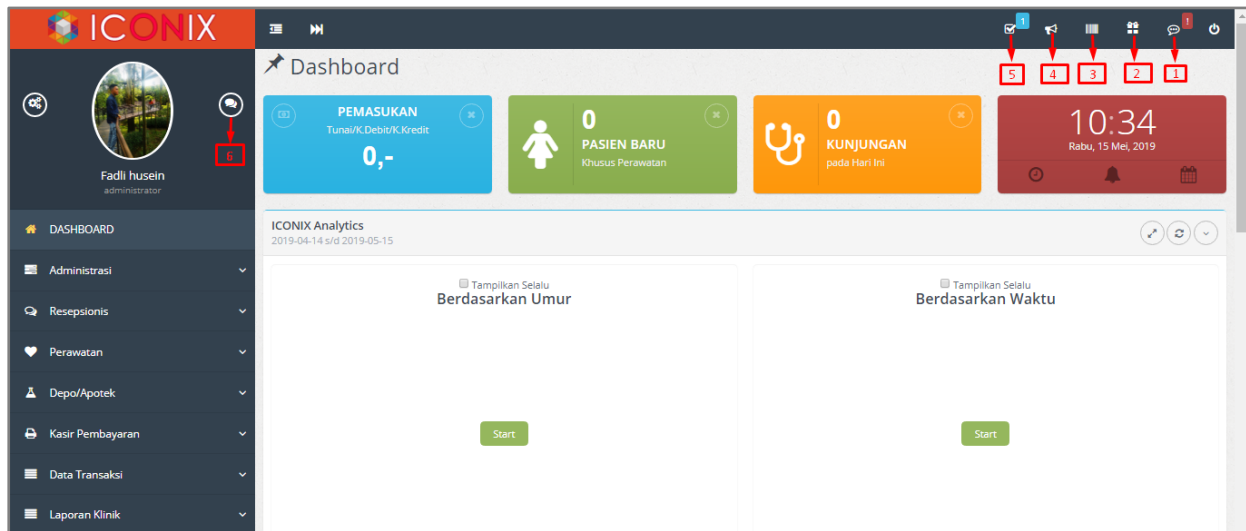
ICONIX

6

Fadli husein
administrator

DASHBOARD
Administrasi
Resepsionis
Perawatan
Depo/Apotek
Kasir Pembayaran
Data Transaksi
Laporan Klinik

1
1

5 4 3 2 1

Dashboard

PEMASUKAN
Tunai/K.Debit/K.Kredit
0,-

0
PASIEN BARU
Khusus Perawatan

0
KUNJUNGAN
pada Hari Ini

10:34
Rabu, 15 Mei, 2019

ICONIX Analytics
2019-04-14 s/d 2019-05-15

Tampilkan Selalu
Berdasarkan Umur
Start

Tampilkan Selalu
Berdasarkan Waktu
Start